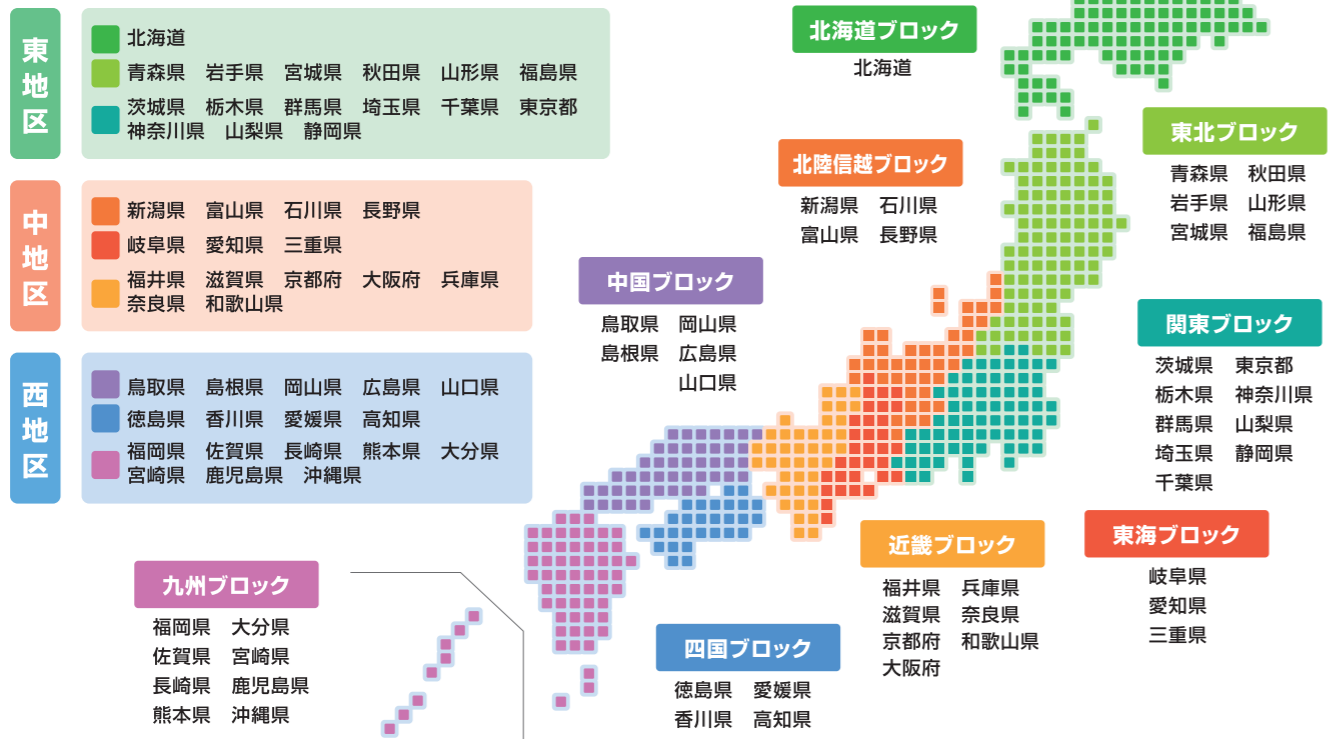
東地区

北海道
青森県　岩手県　宮城県　秋田県　山形県　福島県
茨城県　栃木県　群馬県　埼玉県　千葉県　東京都
神奈川県　山梨県　静岡県

中地区

新潟県　富山県　石川県　長野県
岐阜県　愛知県　三重県
福井県　滋賀県　京都府　大阪府　兵庫県
奈良県　和歌山県

西地区

鳥取県　島根県　岡山県　広島県　山口県
徳島県　香川県　愛媛県　高知県
福岡県　佐賀県　長崎県　熊本県　大分県
宮崎県　鹿児島県　沖縄県

北海道ブロック
北海道

東北ブロック
青森県　秋田県
岩手県　山形県
宮城県　福島県

北陸信越ブロック
新潟県　石川県
富山県　長野県

中国ブロック
鳥取県　岡山県
島根県　広島県
山口県

関東ブロック
茨城県　東京都
栃木県　神奈川県
群馬県　山梨県
埼玉県　静岡県
千葉県

東海ブロック
岐阜県
愛知県
三重県

近畿ブロック
福井県　兵庫県
滋賀県　奈良県
京都府　和歌山県
大阪府

九州ブロック
福岡県　大分県
佐賀県　宮崎県
長崎県　鹿児島県
熊本県　沖縄県

四国ブロック
徳島県　愛媛県
香川県　高知県